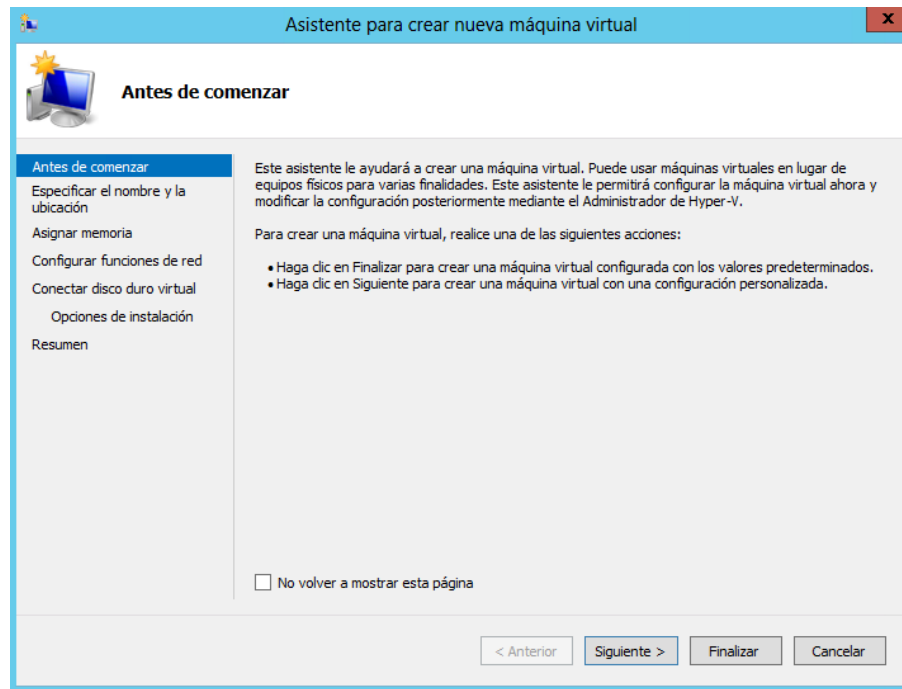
Asistente para crear nueva máquina virtual

x

Antes de comenzar

Antes de comenzar
Especificar el nombre y la ubicación
Asignar memoria
Configurar funciones de red
Conectar disco duro virtual
Opciones de instalación
Resumen

Este asistente le ayudará a crear una máquina virtual. Puede usar máquinas virtuales en lugar de equipos físicos para varias finalidades. Este asistente le permitirá configurar la máquina virtual ahora y modificar la configuración posteriormente mediante el Administrador de Hyper-V.

Para crear una máquina virtual, realice una de las siguientes acciones:

• Haga clic en Finalizar para crear una máquina virtual configurada con los valores predeterminados.
• Haga clic en Siguiente para crear una máquina virtual con una configuración personalizada.

No volver a mostrar esta página

< Anterior
Siguiente >
Finalizar
Cancelar